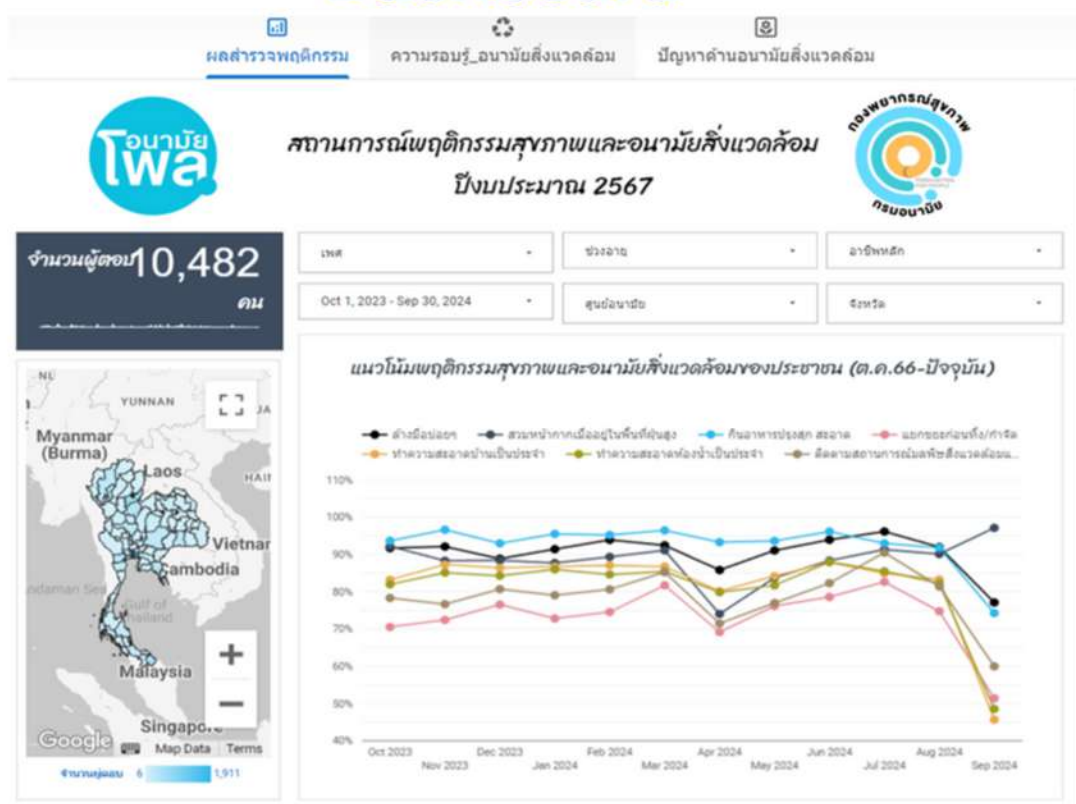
ผลสำรวจพฤติกรรม ความรอบรู้_อนามัยสิ่งแวดล้อม ปัญหาด้านอนามัยสิ่งแวดล้อม

อนามัย โพล

สถานการณ์พฤติกรรมสุขภาพและอนามัยสิ่งแวดล้อม ปีงบประมาณ 2567

กองพยากรณ์สุขภาพ กรมอนามัย

จำนวนผู้ตอบ 10,482 คน

เพศ
ช่วงอายุ
อาชีพหลัก
Oct 1, 2023 - Sep 30, 2024
ศูนย์อนามัย
จังหวัด

NL
YUNNAN
Myanmar (Burma)
Laos
HAI
Vietnam
Cambodia
Andaman Sea
Gulf of Thailand
Malaysia
Singapore
Google
Map Data Terms
จำนวนผู้ตอบ 6 1,911

แนวโน้มพฤติกรรมสุขภาพและอนามัยสิ่งแวดล้อมของประชาชน (ต.ค.66-ปัจจุบัน)

ล้างมือบ่อยๆ
สวมหน้ากากเมื่ออยู่ในพื้นที่ฝุ่นสูง
กินอาหารปรุงสุก สะอาด
แยกขยะก่อนทิ้ง/กำจัด
ทำความสะอาดบ้านเป็นประจำ
ทำความสะอาดห้องน้ำเป็นประจำ
ติดตามสถานการณ์มลพิษสิ่งแวดล้อม...

110%
100%
90%
80%
70%
60%
50%
40%

Oct 2023
Nov 2023
Dec 2023
Jan 2024
Feb 2024
Mar 2024
Apr 2024
May 2024
Jun 2024
Jul 2024
Aug 2024
Sep 2024